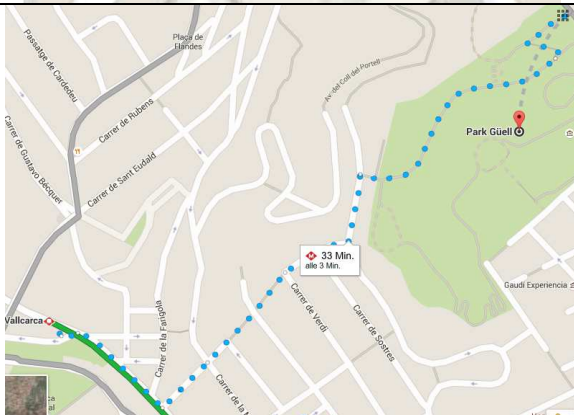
Plaça de Flandes
Passatge de Cardedeu
Carrer de Rubens
Carrer de Gustavo Bécquer
Carrer de Sant Eudald
Av. del Coll del Portell
Park Güell
33 Min.
alle 3 Min.
Carrer de Verdi
Carrer de Sostres
Carrer de la Farigola
Carrer de la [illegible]
Vallcarca
Gaudí Experiencia